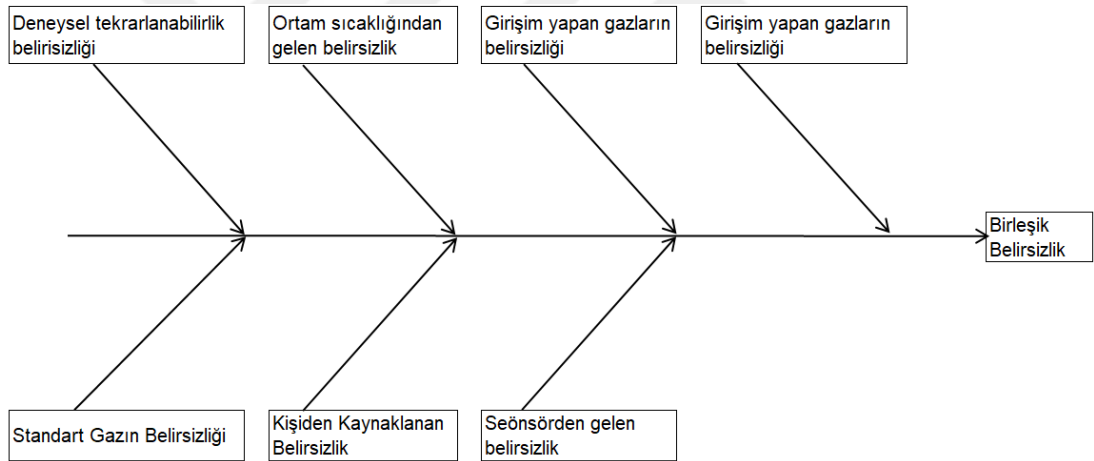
Deneysel tekrarlanabilirlik belirisizliği

Ortam sıcaklığından gelen belirsizlik

Girişim yapan gazların belirsizliği

Girişim yapan gazların belirsizliği

Birleşik Belirsizlik

Standart Gazın Belirsizliği

Kişiden Kaynaklanan Belirsizlik

Seönsörden gelen belirsizlik